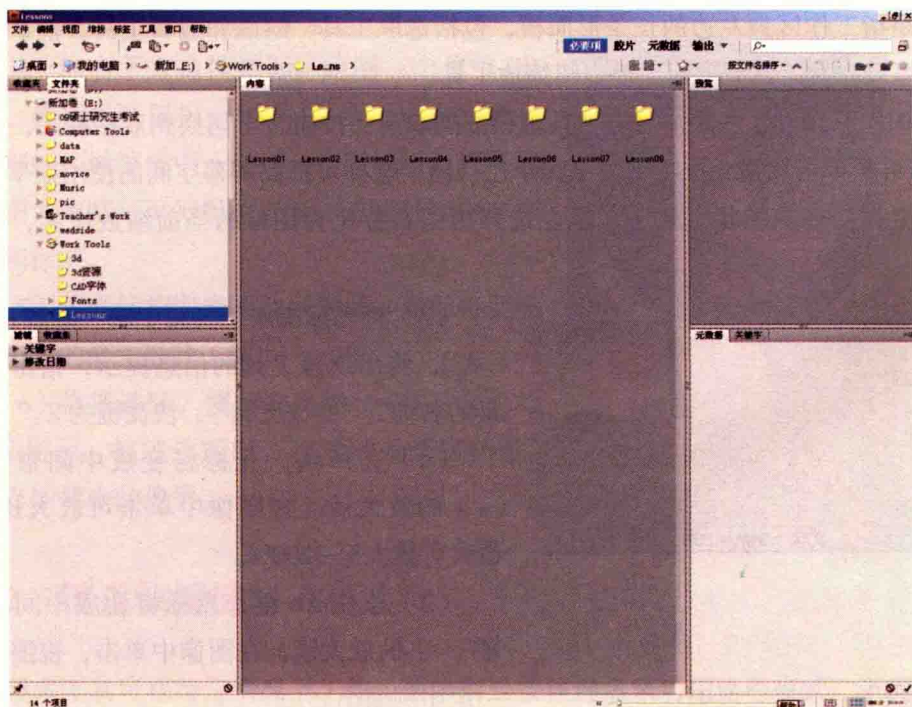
Lessons
文件 编辑 视图 堆栈 标签 工具 窗口 帮助
必要项 胶片 元数据 输出
桌面 > 我的电脑 > 新加..E:) > Work Tools > Le..ns >
按文件名排序
收藏夹 文件夹
新加卷 (E:)
09硕士研究生考试
Computer Tools
data
MAP
movice
Music
pic
Teacher's Work
wedride
Work Tools
3d
3d资源
CAD字体
Fonts
Lessons
内容
Lesson01 Lesson02 Lesson03 Lesson04 Lesson05 Lesson06 Lesson07 Lesson08
预览
滤镜 收藏集
关键字
修改日期
元数据 关键字
14 个项目